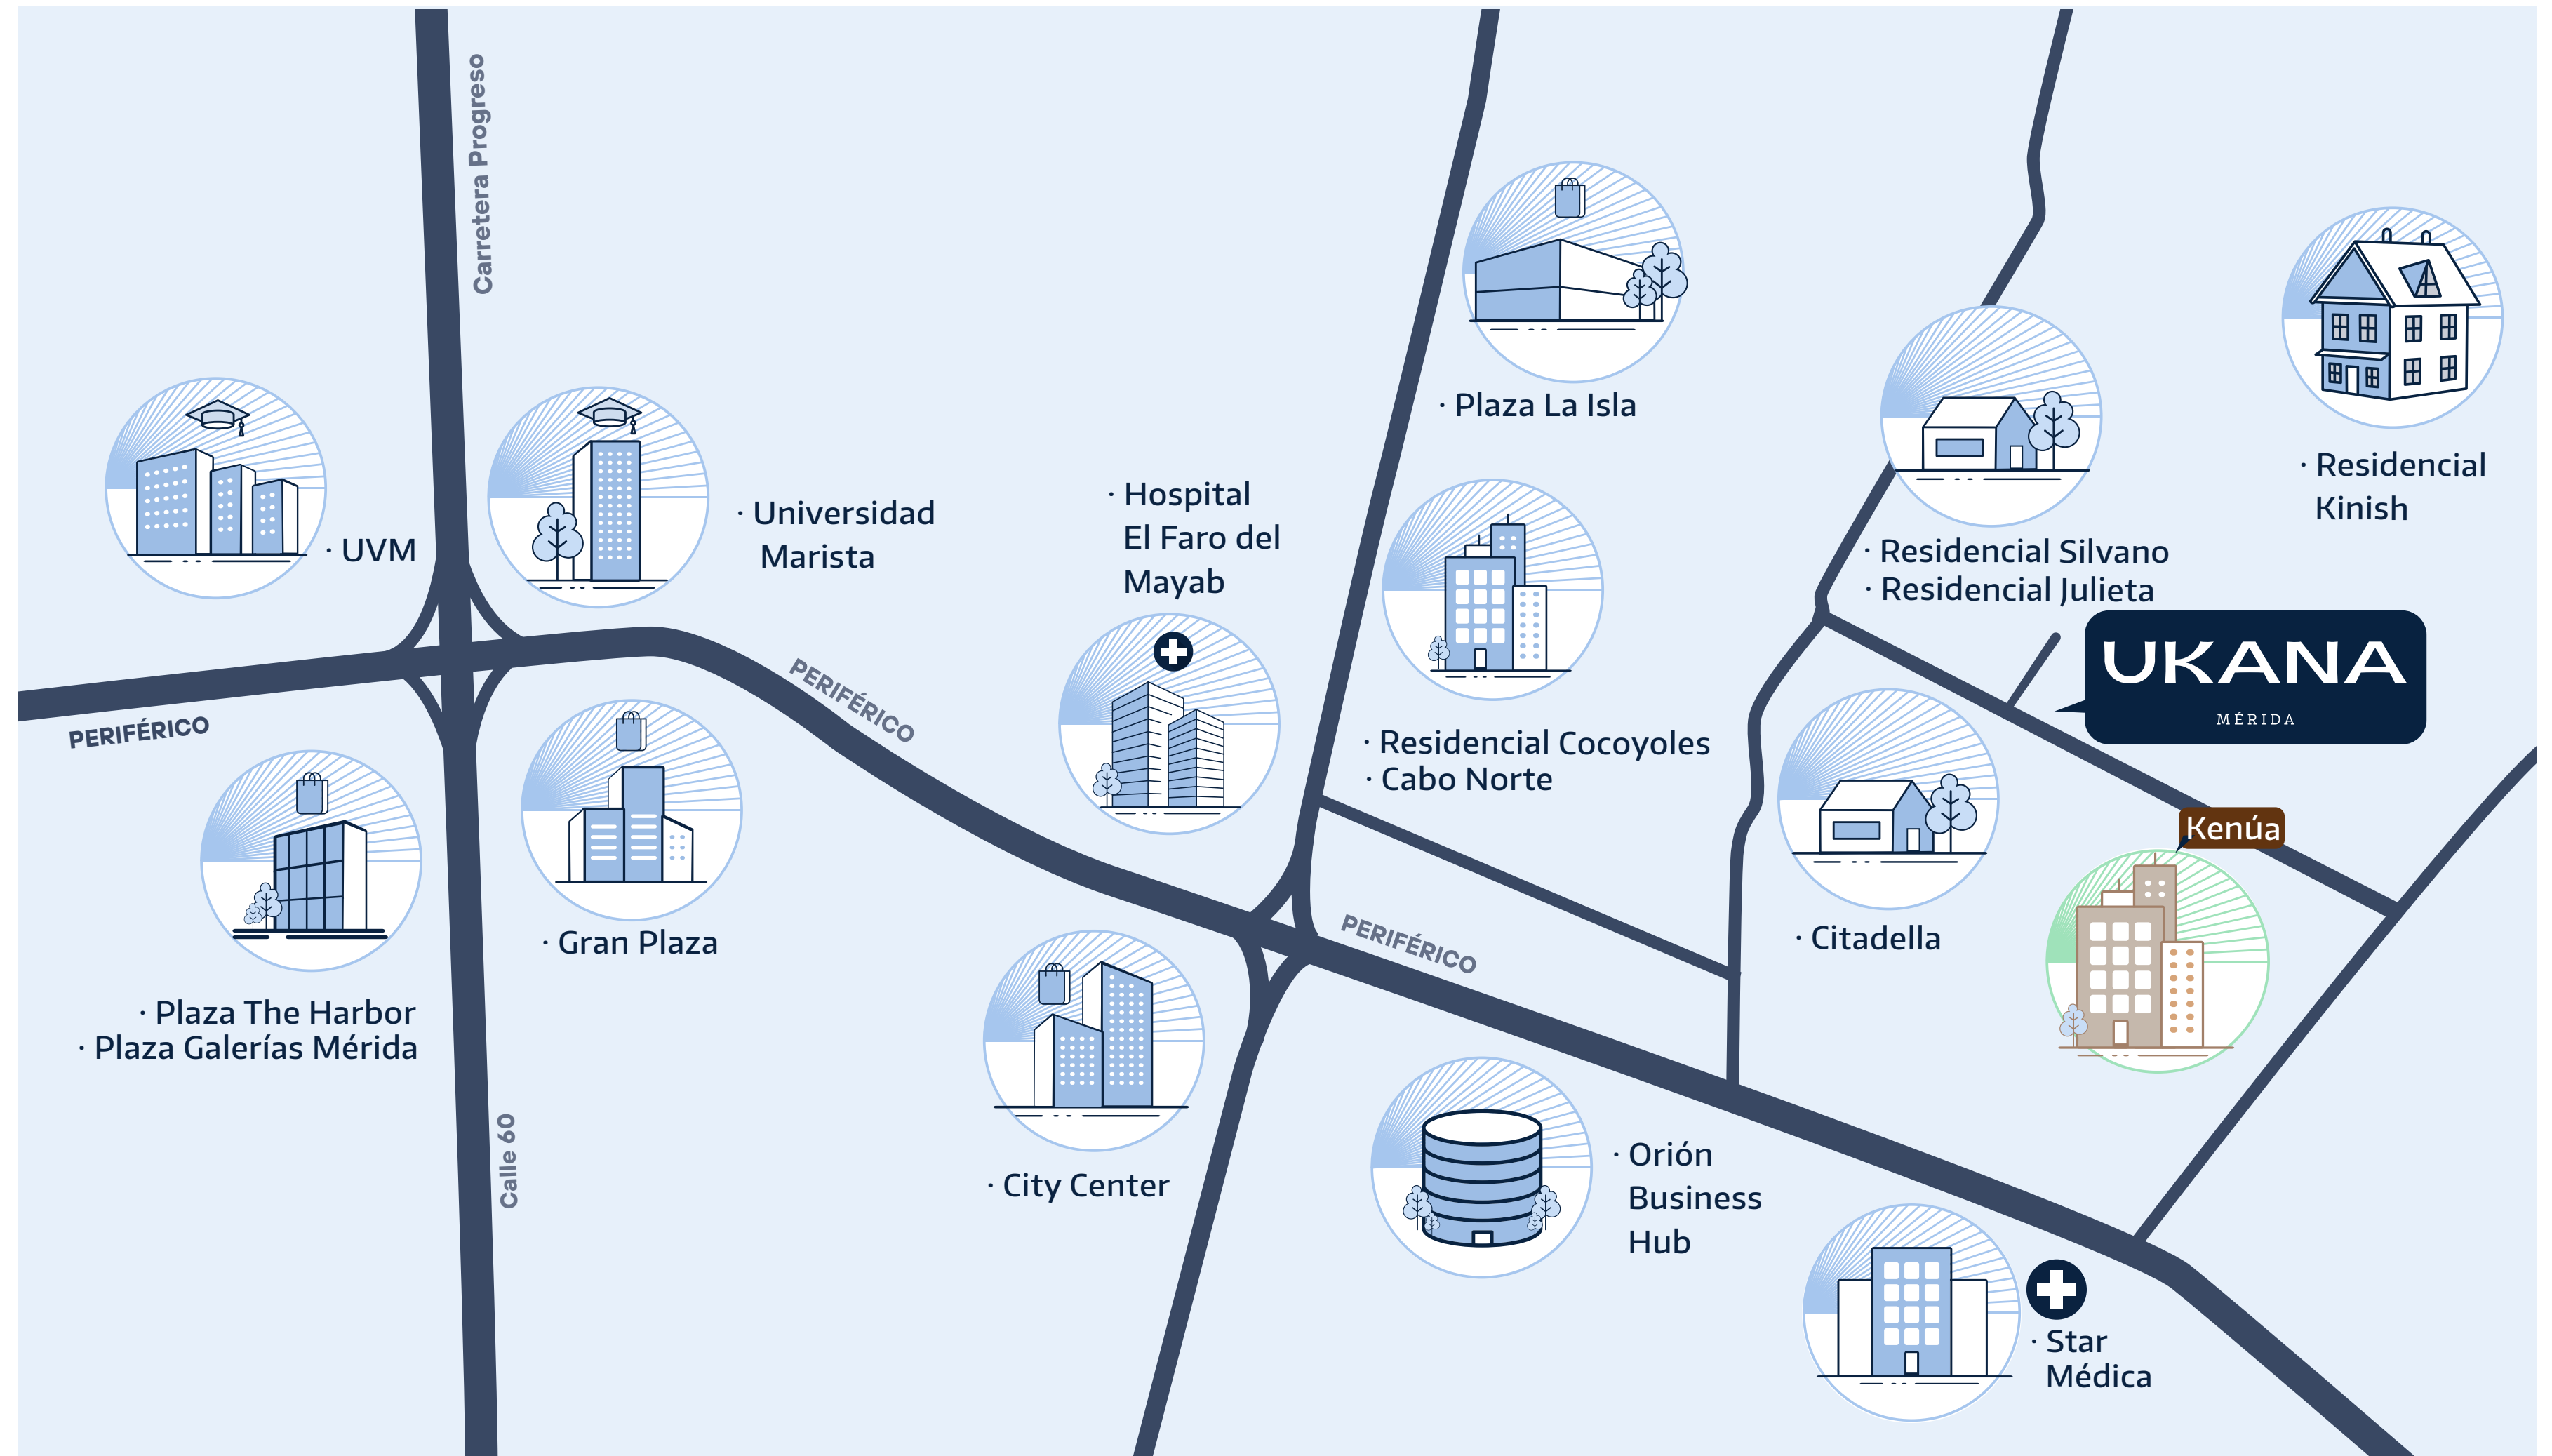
Carretera Progreso

· Plaza La Isla

· Residencial Kinish

· UVM

· Universidad Marista

· Hospital El Faro del Mayab

· Residencial Silvano
· Residencial Julieta

UKANA
MÉRIDA

PERIFÉRICO

PERIFÉRICO

· Residencial Cocoyoles
· Cabo Norte

Kenúa

· Citadella

· Gran Plaza

· Plaza The Harbor
· Plaza Galerías Mérida

PERIFÉRICO

· City Center

· Orión Business Hub

Calle 60

· Star Médica